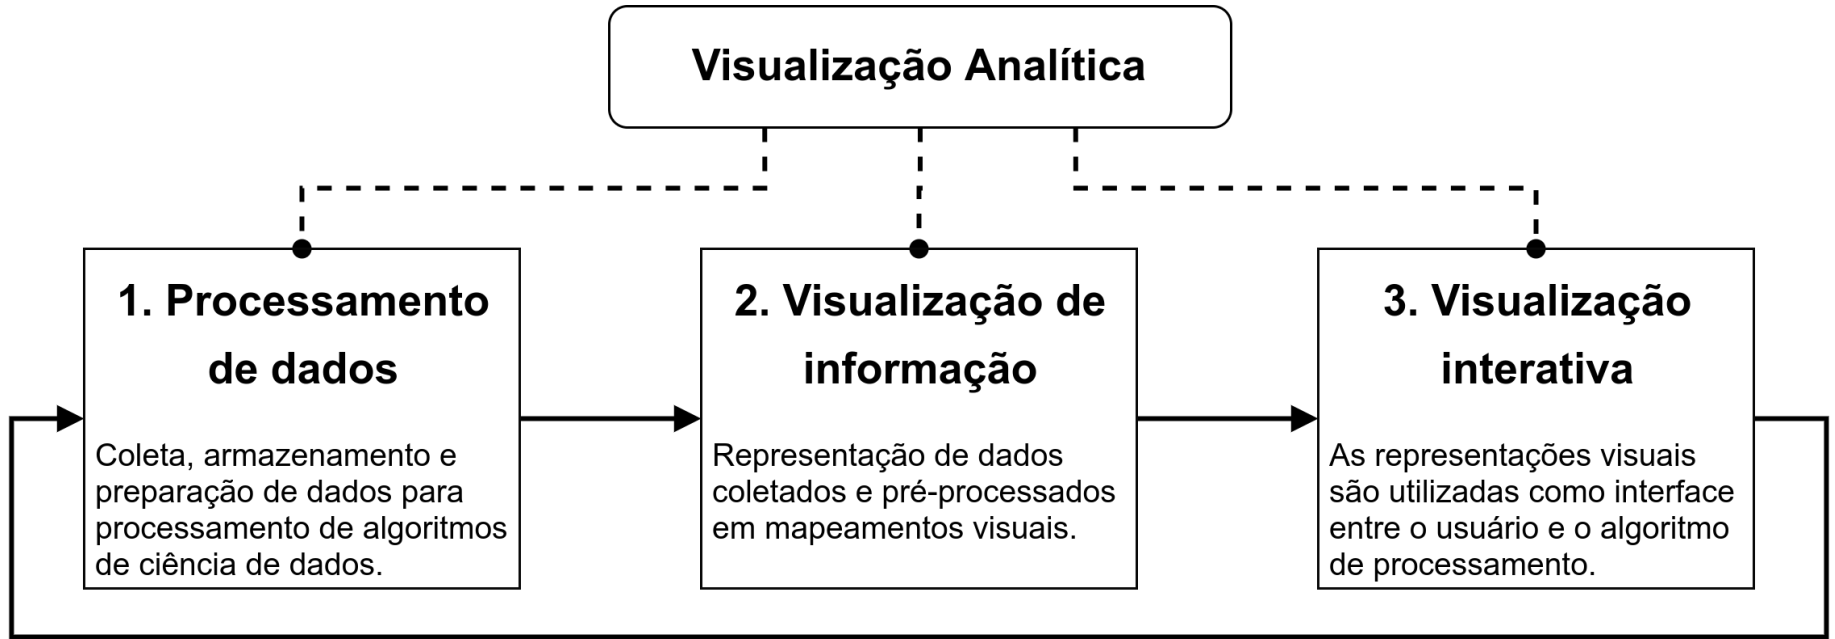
Visualização Analítica

1. Processamento de dados

Coleta, armazenamento e preparação de dados para processamento de algoritmos de ciência de dados.

2. Visualização de informação

Representação de dados coletados e pré-processados em mapeamentos visuais.

3. Visualização interativa

As representações visuais são utilizadas como interface entre o usuário e o algoritmo de processamento.